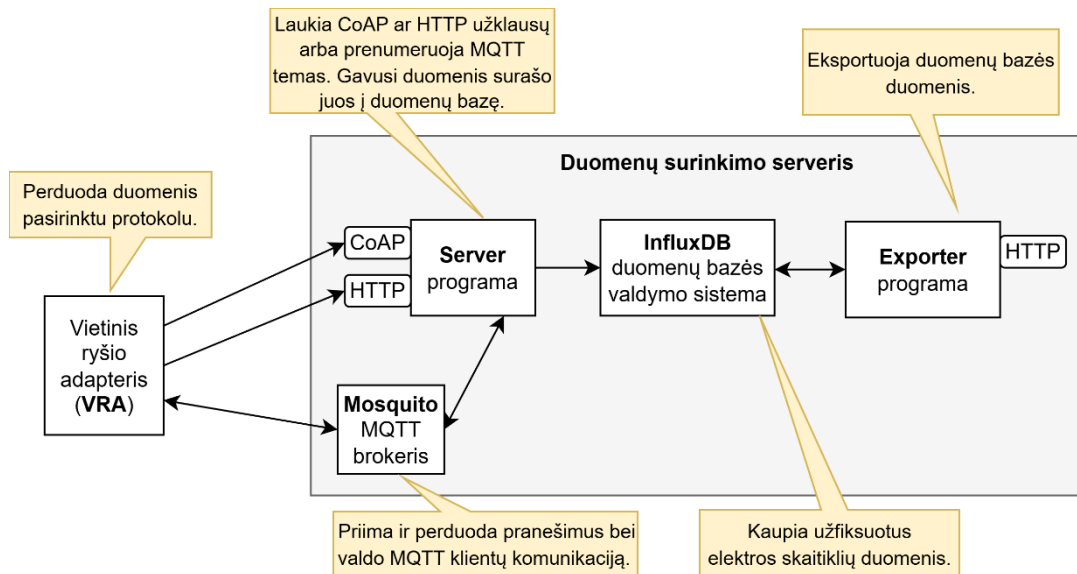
Laukia CoAP ar HTTP užklausų arba prenumeruoja MQTT temas. Gavusi duomenis surašo juos į duomenų bazę.

Eksportuoja duomenų bazės duomenis.

Duomenų surinkimo serveris

Perduoda duomenis pasirinktu protokolu.

CoAP

HTTP

Server programa

InfluxDB duomenų bazės valdymo sistema

Exporter programa

HTTP

Vietinis ryšio adapteris (VRA)

Mosquito MQTT brokeris

Priima ir perduoda pranešimus bei valdo MQTT klientų komunikaciją.

Kaupia užfiksuotus elektros skaitiklių duomenis.